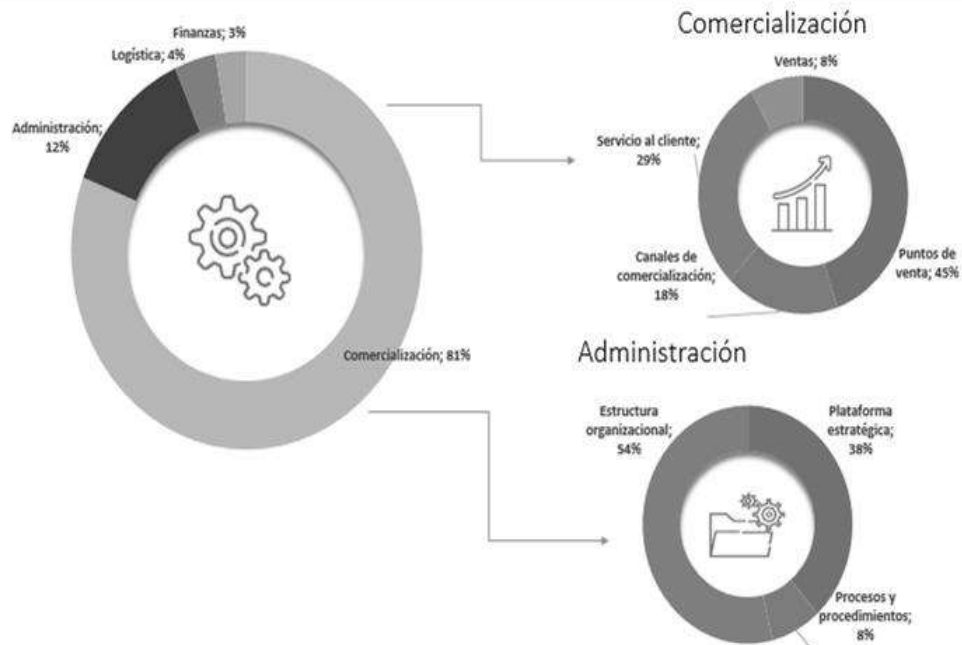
Finanzas; 3%
Logística; 4%
Administración; 12%
Comercialización; 81%

Comercialización
Ventas; 8%
Servicio al cliente; 29%
Canales de comercialización; 18%
Puntos de venta; 45%

Administración
Estructura organizacional; 54%
Plataforma estratégica; 38%
Procesos y procedimientos; 8%